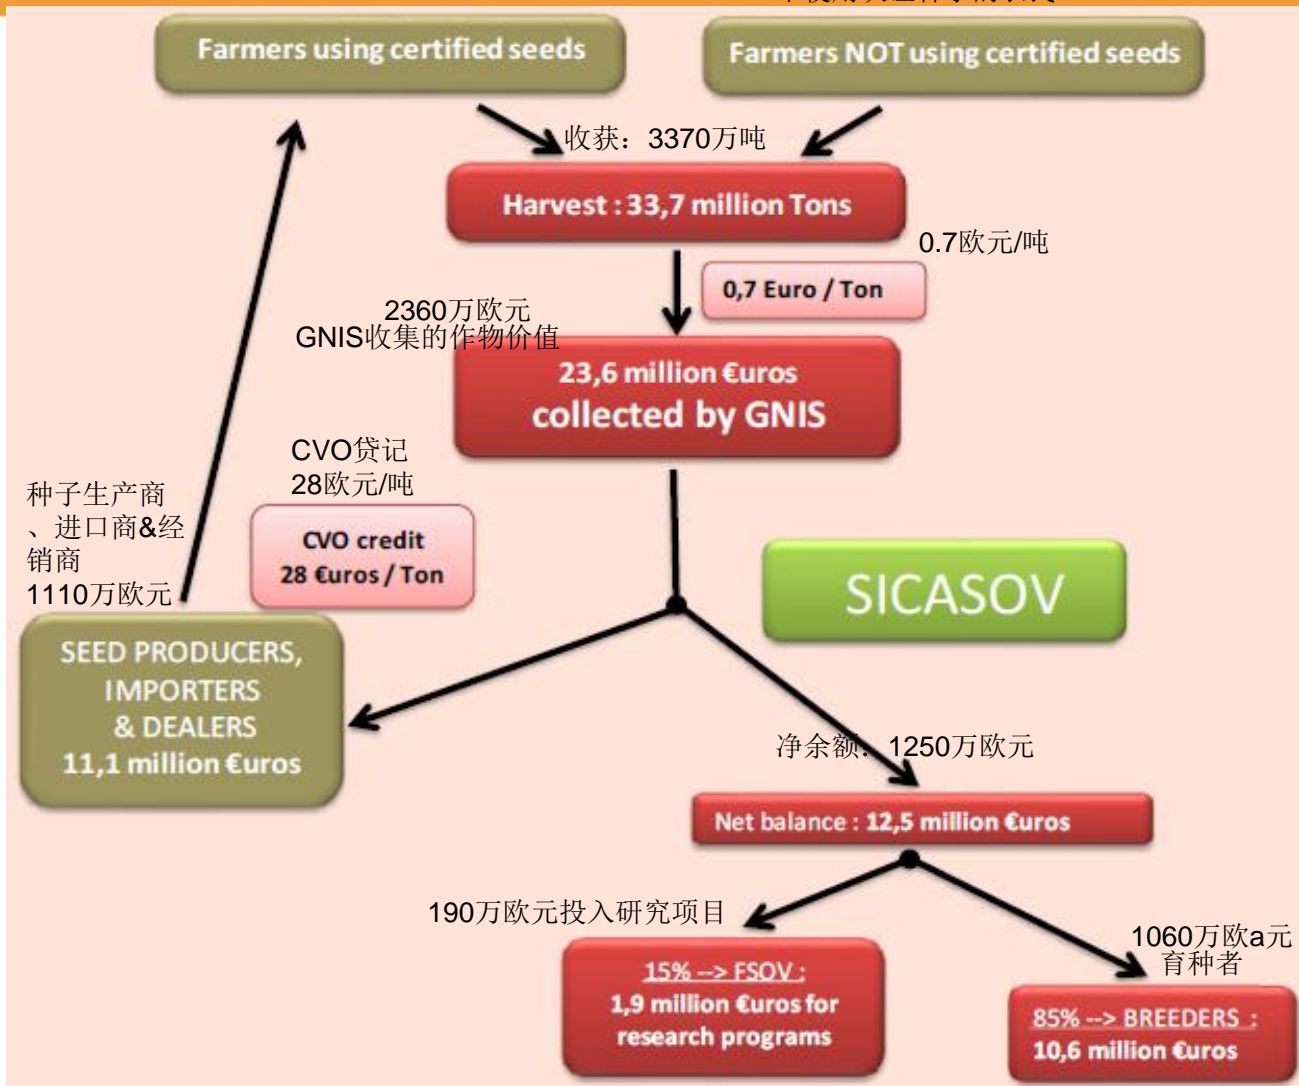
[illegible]

Farmers using certified seeds

Farmers NOT using certified seeds

收获：3370万吨

Harvest : 33,7 million Tons

0.7欧元/吨

0,7 Euro / Ton

2360万欧元
GNIS收集的作物价值

23,6 million €uros
collected by GNIS

CVO贷记
28欧元/吨

CVO credit
28 €uros / Ton

种子生产商、进口商&经销商
1110万欧元

SEED PRODUCERS, IMPORTERS & DEALERS
11,1 million €uros

SICASOV

净余额：1250万欧元

Net balance : 12,5 million €uros

190万欧元投入研究项目

15% --> FSOV :
1,9 million €uros for research programs

1060万欧a元
育种者

85% --> BREEDERS :
10,6 million €uros